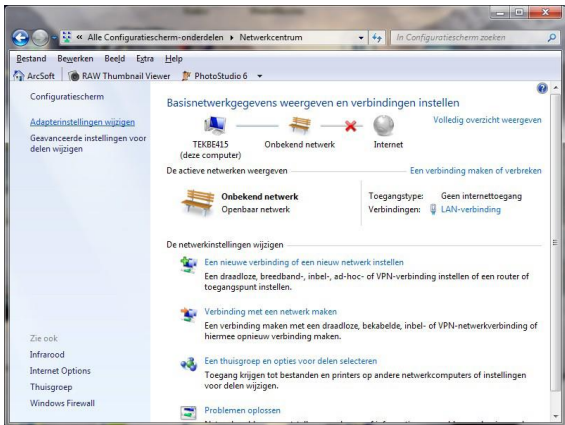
« Alle Configuratiescherm-onderdelen ▸ Netwerkcentrum

In Configuratiescherm zoeken

Bestand Bewerken Beeld Extra Help

ArcSoft RAW Thumbnail Viewer PhotoStudio 6

Configuratiescherm

Adapterinstellingen wijzigen

Geavanceerde instellingen voor delen wijzigen

Basisnetwerkgegevens weergeven en verbindingen instellen

Volledig overzicht weergeven

TEKBE415 (deze computer)

Onbekend netwerk

Internet

De actieve netwerken weergeven

Een verbinding maken of verbreken

Onbekend netwerk

Openbaar netwerk

Toegangstype: Geen internettoegang

Verbindingen: LAN-verbinding

De netwerkinstellingen wijzigen

Een nieuwe verbinding of een nieuw netwerk instellen

Een draadloze, breedband-, inbel-, ad-hoc- of VPN-verbinding instellen of een router of toegangspunt instellen.

Verbinding met een netwerk maken

Een verbinding maken met een draadloze, bekabelde, inbel- of VPN-netwerkverbinding of hiermee opnieuw verbinding maken.

Een thuisgroep en opties voor delen selecteren

Toegang krijgen tot bestanden en printers op andere netwerkcomputers of instellingen voor delen wijzigen.

Problemen oplossen

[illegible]

Zie ook

Infrarood

Internet Options

Thuisgroep

Windows Firewall